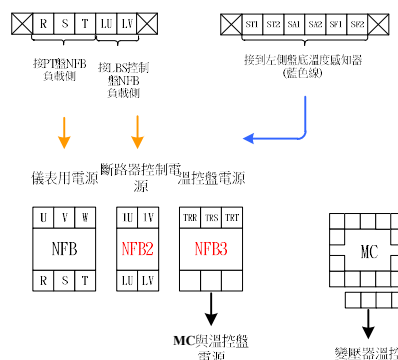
R S T LU LV

接PT對NFB 負載側

接LBS控制 對NFB 負載側

ST1 ST2 SA1 SA2 SF1 SF2

接到左側盤底溫度感知器 (藍色線)

儀表用電源

斷路器控制電源

溫控盤電源

U V W
NFB
R S T

U V
NFB2
LU LV

TRR TRS TRT
NFB3

MC

MC與溫控盤電源

變壓器溫控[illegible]